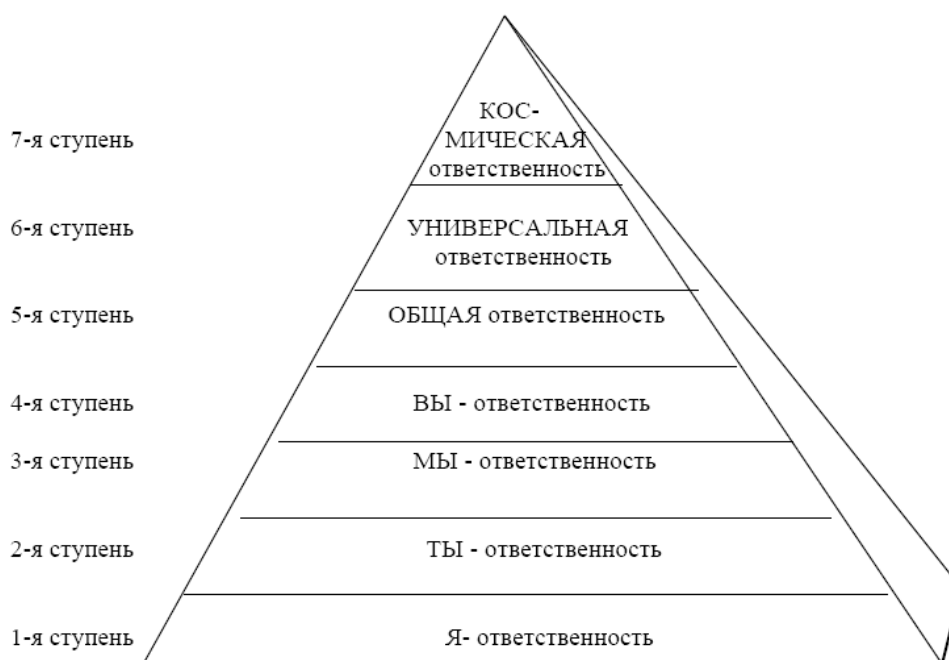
7-я ступень
КОС-МИЧЕСКАЯ ответственность

6-я ступень
УНИВЕРСАЛЬНАЯ ответственность

5-я ступень
ОБЩАЯ ответственность

4-я ступень
ВЫ - ответственность

3-я ступень
МЫ - ответственность

2-я ступень
ТЫ - ответственность

1-я ступень
Я- ответственность